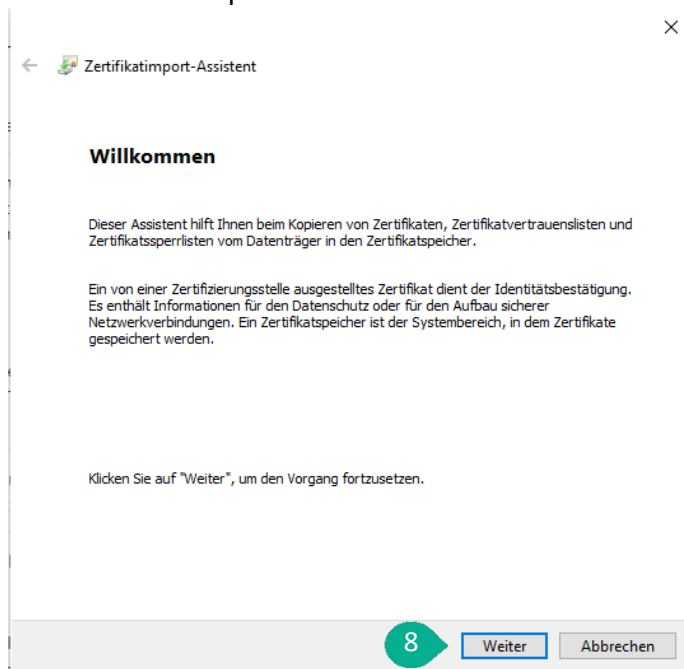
Zertifikatimport-Assistent

Willkommen

Dieser Assistent hilft Ihnen beim Kopieren von Zertifikaten, Zertifikatvertrauenslisten und Zertifikatssperrlisten vom Datenträger in den Zertifikatspeicher.

Ein von einer Zertifizierungsstelle ausgestelltes Zertifikat dient der Identitätsbestätigung. Es enthält Informationen für den Datenschutz oder für den Aufbau sicherer Netzwerkverbindungen. Ein Zertifikatspeicher ist der Systembereich, in dem Zertifikate gespeichert werden.

Klicken Sie auf "Weiter", um den Vorgang fortzusetzen.

8

Weiter

Abbrechen